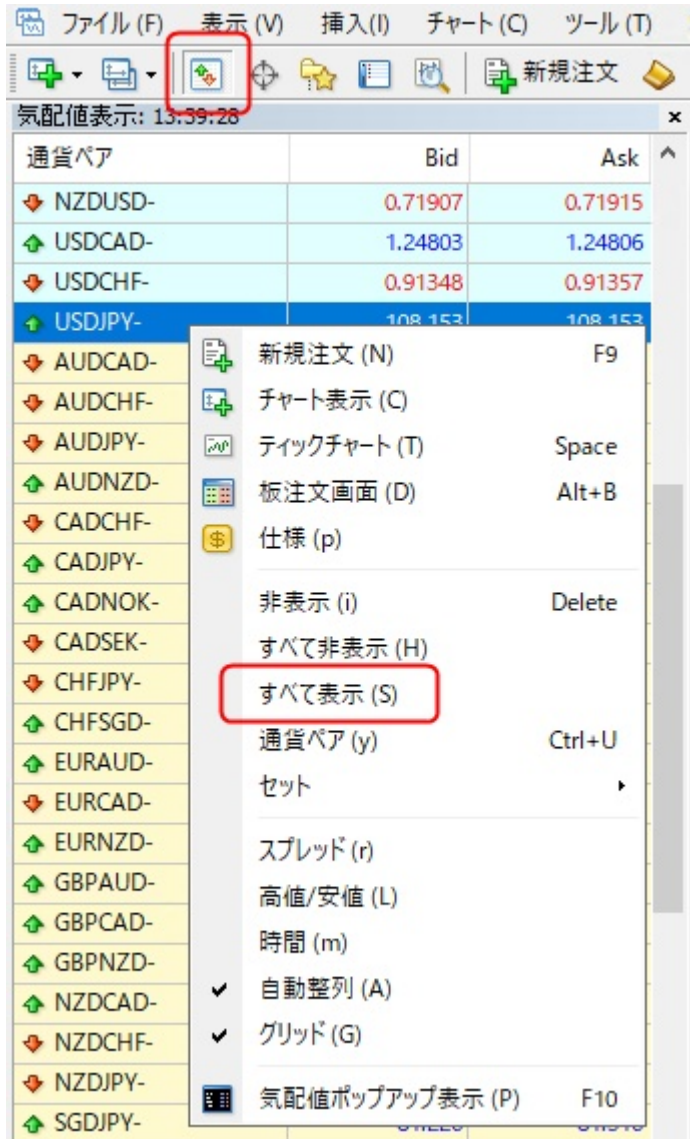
ファイル (F) 表示 (V) 挿入(I) チャート(C) ツール (T)

新規注文

気配値表示: 13:39:28 ×

| 通貨ペア | Bid | Ask |
|---|---|---|
| NZDUSD- | 0.71907 | 0.71915 |
| USDCAD- | 1.24803 | 1.24806 |
| USDCHF- | 0.91348 | 0.91357 |
| USDJPY- | 108.153 | 108.153 |
| AUDCAD- | | |
| AUDCHF- | | |
| AUDJPY- | | |
| AUDNZD- | | |
| CADCHF- | | |
| CADJPY- | | |
| CADNOK- | | |
| CADSEK- | | |
| CHFJPY- | | |
| CHFSGD- | | |
| EURAUD- | | |
| EURCAD- | | |
| EURNZD- | | |
| GBPAUD- | | |
| GBPCAD- | | |
| GBPNZD- | | |
| NZDCAD- | | |
| NZDCHF- | | |
| NZDJPY- | | |
| SGDJPY- | | |

新規注文 (N) F9
チャート表示 (C)
ティックチャート (T) Space
板注文画面 (D) Alt+B
仕様 (p)

非表示 (i) Delete
すべて非表示 (H)
すべて表示 (S)
通貨ペア (y) Ctrl+U
セット

スプレッド (r)
高値/安値 (L)
時間 (m)
自動整列 (A)
グリッド (G)

気配値ポップアップ表示 (P) F10